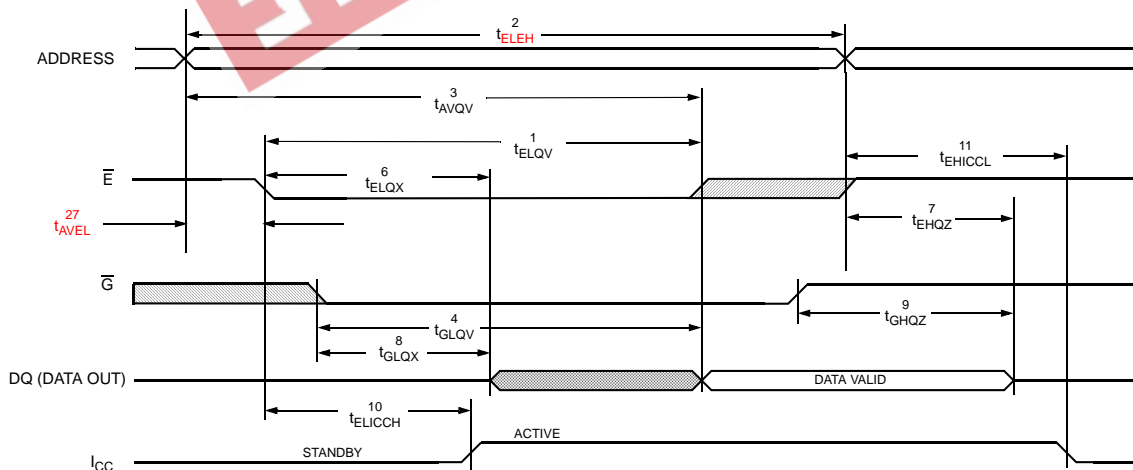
ADDRESS

$t_{ELEH}$ 2

$t_{AVQV}$ 3

$t_{ELQV}$ 1

$\overline{E}$

$t_{ELQX}$ 6

$t_{EHICCL}$ 11

$t_{AVEL}$ 27

$t_{EHQZ}$ 7

$\overline{G}$

$t_{GHQZ}$ 9

$t_{GLQV}$ 4

$t_{GLQX}$ 8

DQ (DATA OUT)

DATA VALID

$t_{ELICCH}$ 10

ACTIVE

$I_{CC}$

STANDBY